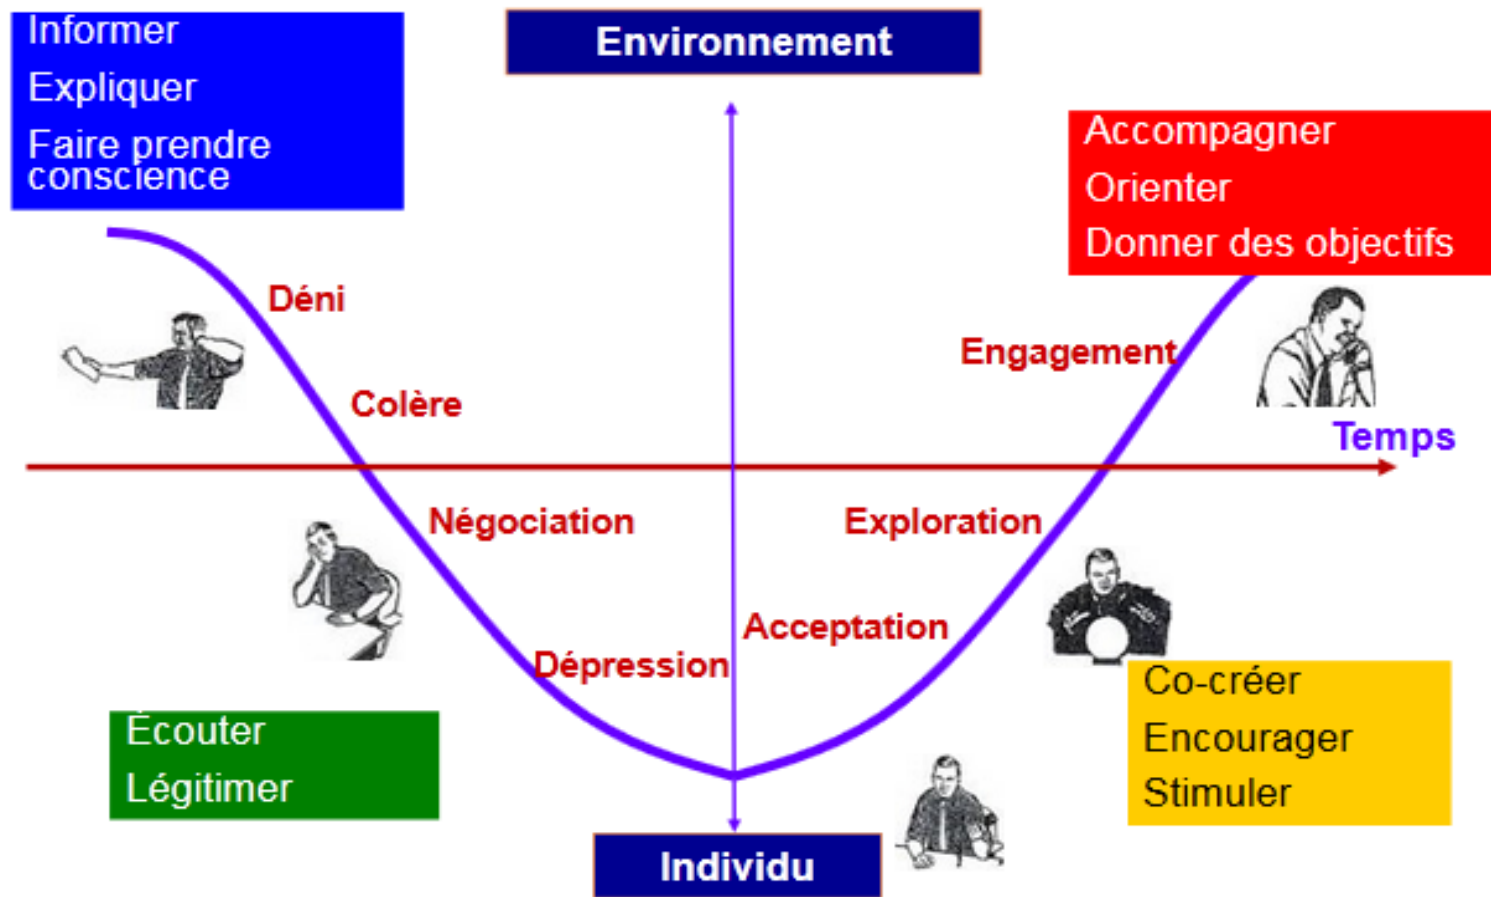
Informer
Expliquer
Faire prendre conscience

Environnement

Accompagner
Orienter
Donner des objectifs

Déni

Colère

Engagement

Temps

Négociation

Exploration

Acceptation

Dépression

Écouter
Légitimer

Co-créer
Encourager
Stimuler

Individu